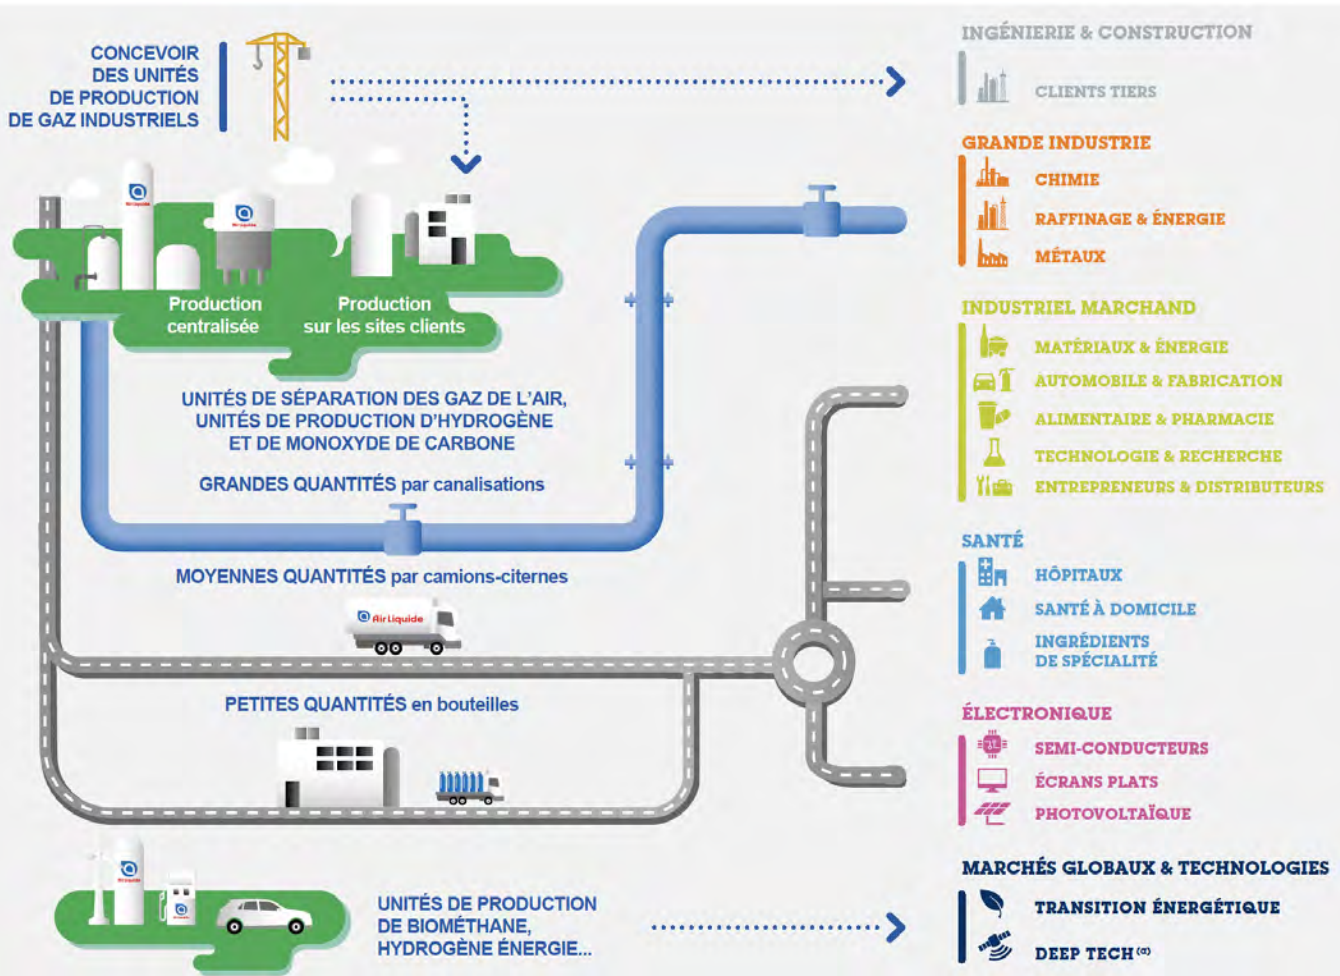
CONCEVOIR DES UNITÉS DE PRODUCTION DE GAZ INDUSTRIELS

Production centralisée

Production sur les sites clients

UNITÉS DE SÉPARATION DES GAZ DE L'AIR, UNITÉS DE PRODUCTION D'HYDROGÈNE ET DE MONOXYDE DE CARBONE

GRANDES QUANTITÉS par canalisations

MOYENNES QUANTITÉS par camions-citernes

Air Liquide

PETITES QUANTITÉS en bouteilles

UNITÉS DE PRODUCTION DE BIOMÉTHANE, HYDROGÈNE ÉNERGIE...

INGÉNIERIE & CONSTRUCTION
CLIENTS TIERS

GRANDE INDUSTRIE
CHIMIE
RAFFINAGE & ÉNERGIE
MÉTAUX

INDUSTRIEL MARCHAND
MATÉRIAUX & ÉNERGIE
AUTOMOBILE & FABRICATION
ALIMENTAIRE & PHARMACIE
TECHNOLOGIE & RECHERCHE
ENTREPRENEURS & DISTRIBUTEURS

SANTÉ
HÔPITAUX
SANTÉ À DOMICILE
INGRÉDIENTS DE SPÉCIALITÉ

ÉLECTRONIQUE
SEMI-CONDUCTEURS
ÉCRANS PLATS
PHOTOVOLTAÏQUE

MARCHÉS GLOBAUX & TECHNOLOGIES
TRANSITION ÉNERGÉTIQUE
DEEP TECH$^{(a)}$